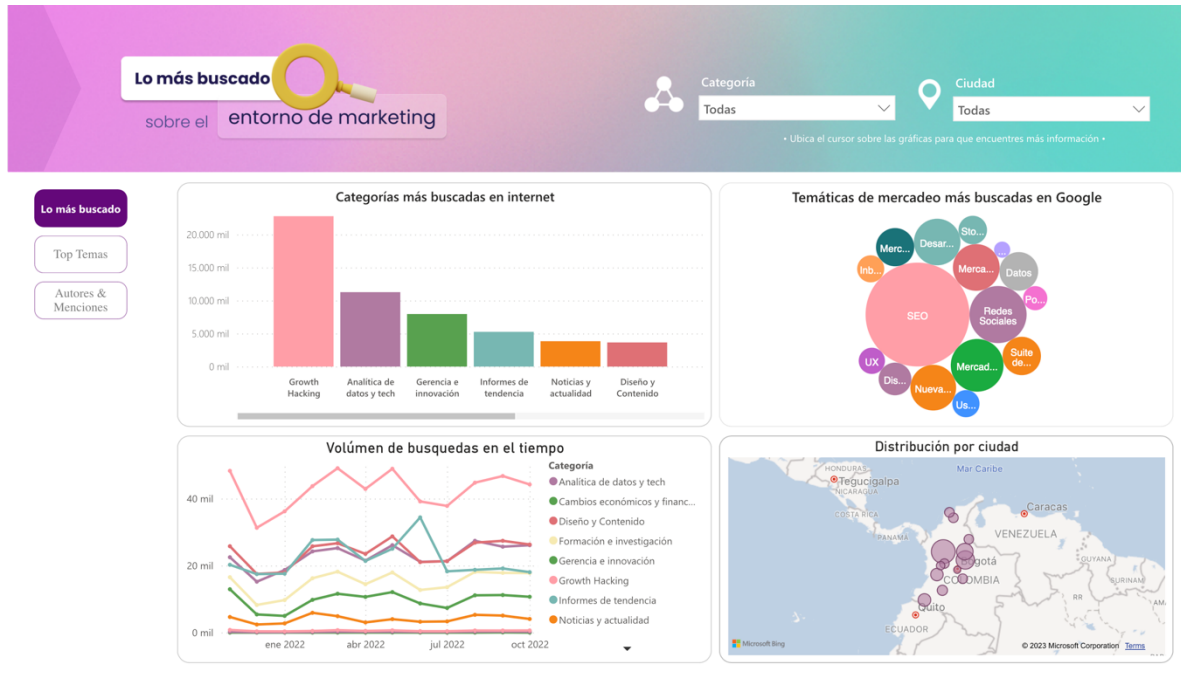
Lo más buscado
sobre el entorno de marketing

Categoría
Todas

Ciudad
Todas

• Ubica el cursor sobre las gráficas para que encuentres más información •

Lo más buscado
Top Temas
Autores & Menciones

Categorías más buscadas en internet

20.000 mil
15.000 mil
10.000 mil
5.000 mil
0 mil

Growth Hacking
Analítica de datos y tech
Gerencia e innovación
Informes de tendencia
Noticias y actualidad
Diseño y Contenido

Temáticas de mercadeo más buscadas en Google

Merc...
Desar...
Sto...
Inb...
Merca...
Datos
SEO
Redes Sociales
Po...
UX
Dis...
Nueva...
Mercad...
Suite de...
Us...

Volúmen de busquedas en el tiempo

40 mil
20 mil
0 mil

ene 2022
abr 2022
jul 2022
oct 2022

Categoría
Analítica de datos y tech
Cambios económicos y financ...
Diseño y Contenido
Formación e investigación
Gerencia e innovación
Growth Hacking
Informes de tendencia
Noticias y actualidad

Distribución por ciudad

HONDURAS
Tegucigalpa
NICARAGUA
Mar Caribe
COSTA RICA
PANAMÁ
Caracas
VENEZUELA
Bogotá
COLOMBIA
Quito
ECUADOR

Microsoft Bing
© 2023 Microsoft Corporation Terms